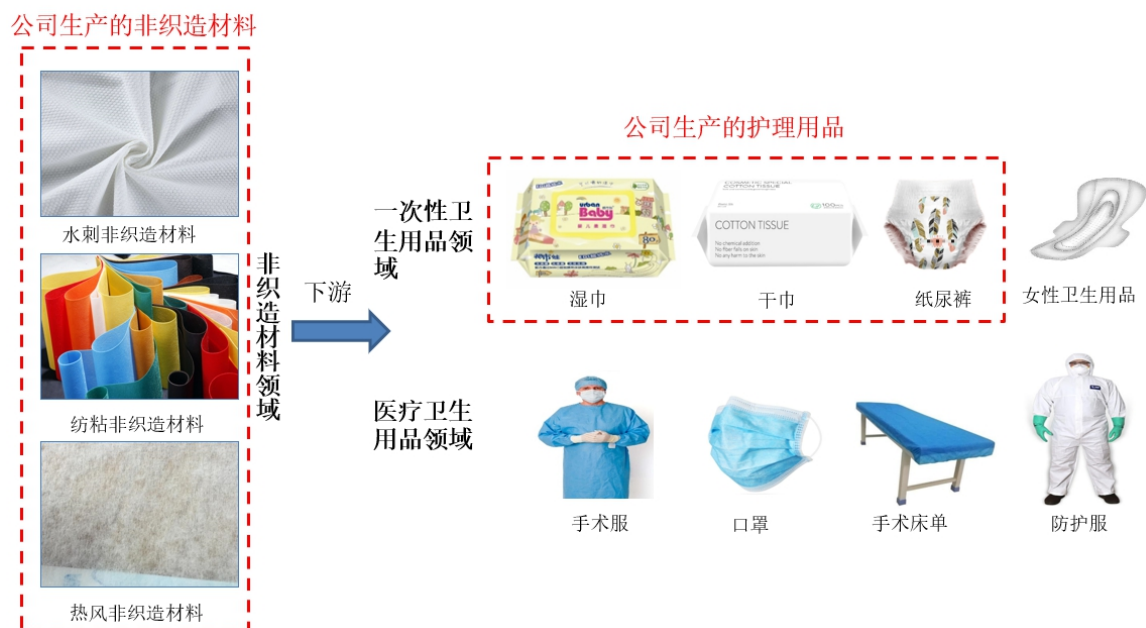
公司生产的非织造材料

水刺非织造材料

纺粘非织造材料

热风非织造材料

非织造材料领域

下游

公司生产的护理用品

一次性卫生用品领域

urban Baby

COTTON TISSUE

湿巾

干巾

纸尿裤

女性卫生用品

医疗卫生用品领域

手术服

口罩

手术床单

防护服